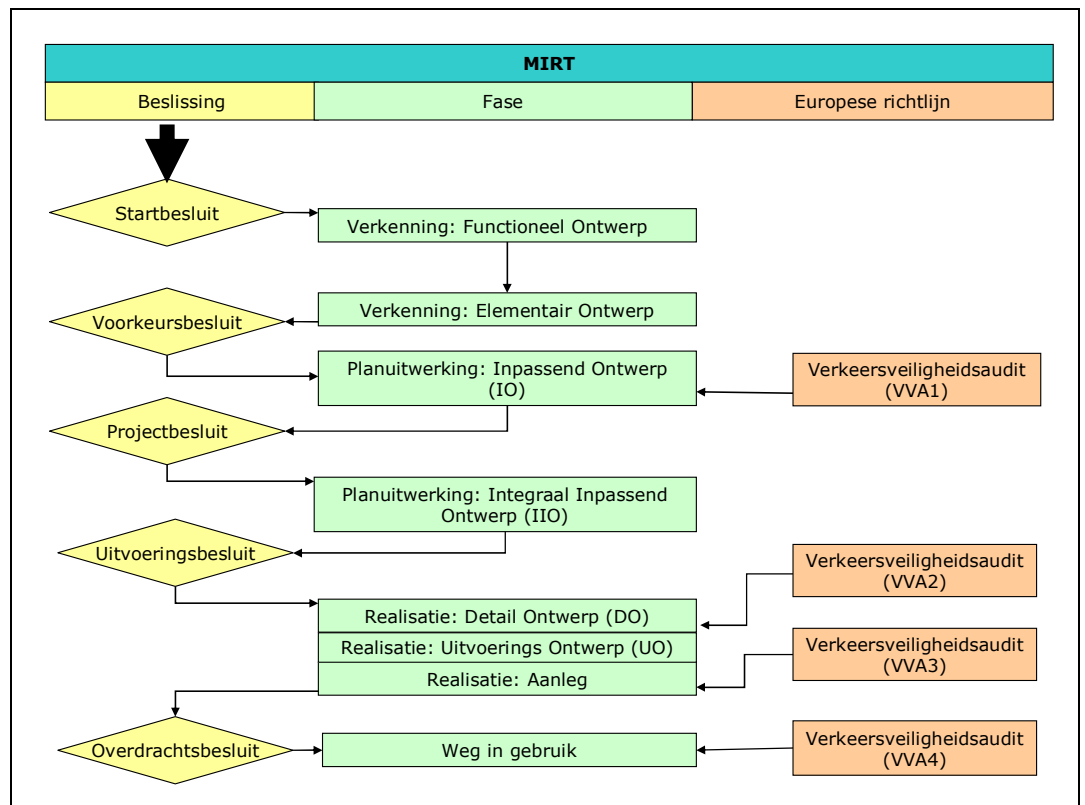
MIRT

| Beslissing | Fase | Europese richtlijn |
|---|---|---|

Startbesluit

Verkenning: Functioneel Ontwerp

Verkenning: Elementair Ontwerp

Voorkeursbesluit

Planuitwerking: Inpassend Ontwerp (IO)

Verkeersveiligheidsaudit (VVA1)

Projectbesluit

Planuitwerking: Integraal Inpassend Ontwerp (IIO)

Uitvoeringsbesluit

Verkeersveiligheidsaudit (VVA2)

Realisatie: Detail Ontwerp (DO)

Realisatie: Uitvoerings Ontwerp (UO)

Verkeersveiligheidsaudit (VVA3)

Realisatie: Aanleg

Overdrachtsbesluit

Weg in gebruik

Verkeersveiligheidsaudit (VVA4)